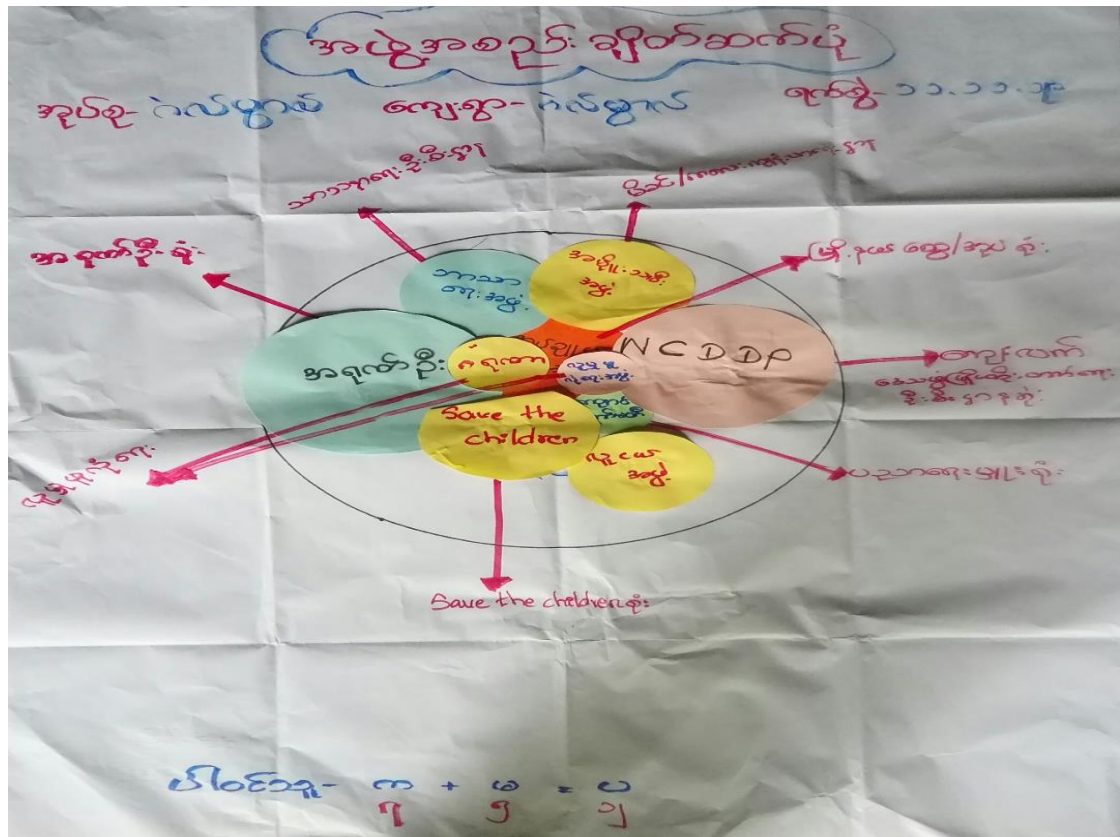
အဖွဲ့အစည်း ချိတ်ဆက်ပုံ

အုပ်စု- ဂဲလ်ဗွာ်း ကျေးရွာ- ဂဲလ်ဗွာ်း ရက်စွဲ- ၁၁.၁၁.၁၉

သာသနာရေး နှီးနှော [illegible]

ခြင်/ကလေး ကျန်းမာရေး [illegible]

အရက်ဦး ရုံး

မြို့နယ် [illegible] ရုံး

သာသနာရေး အဖွဲ့

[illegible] အဖွဲ့

အရက်ဦး

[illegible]

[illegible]

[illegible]

NCDDP

ကျောင်း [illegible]

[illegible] ရုံး

Save the children

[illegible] အဖွဲ့

ရေနှုန်း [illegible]

ပညာရေး မှူး ရုံး

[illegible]

Save the children ရုံး

ပါဝင်သူ- ကျား + မ = ပေါင်း
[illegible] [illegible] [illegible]